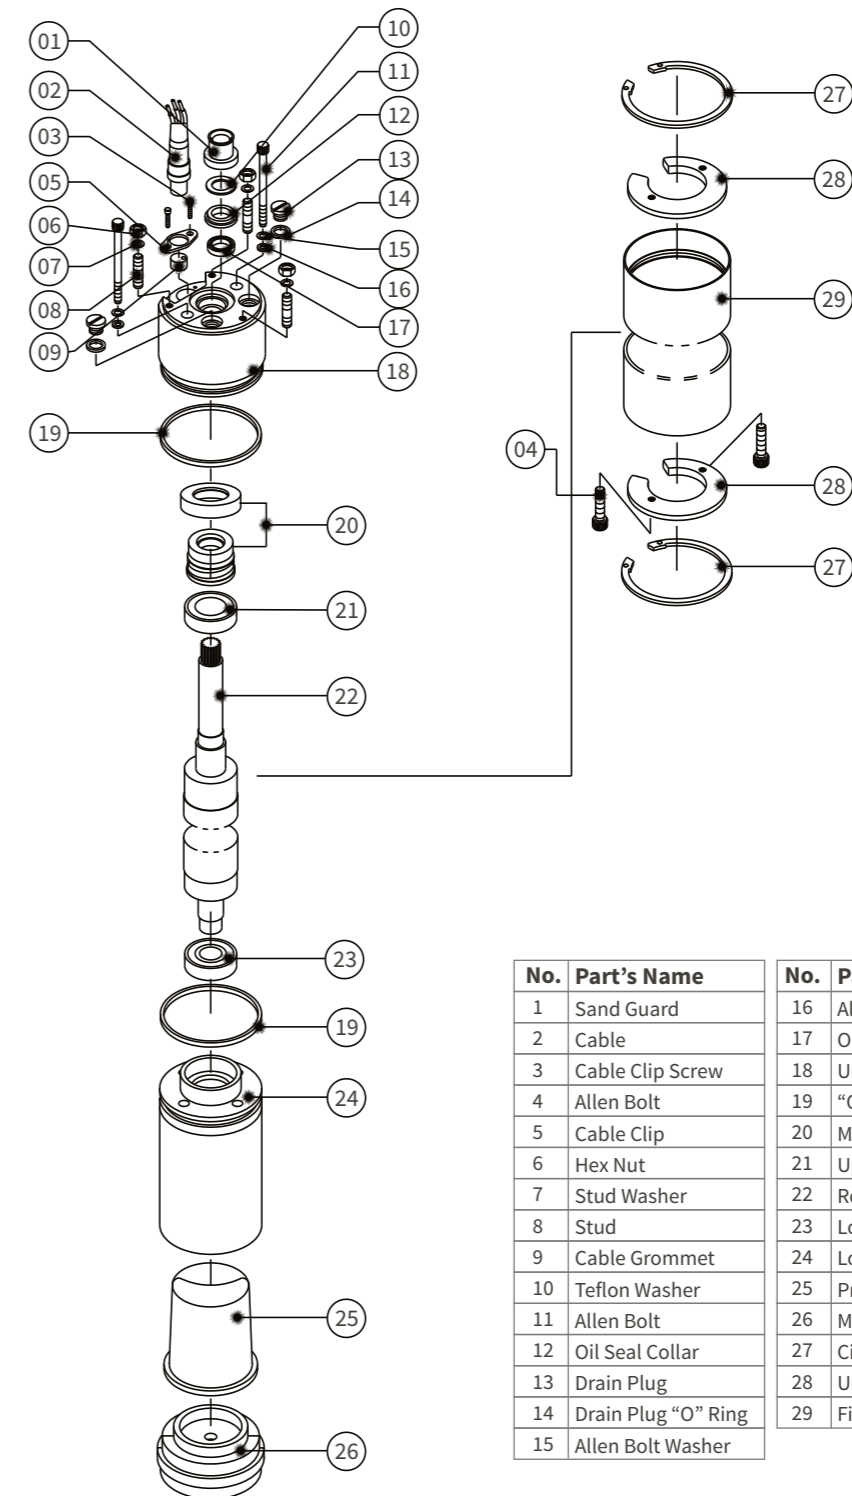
01
02
03
05
06
07
08
09
10
11
12
13
14
15
16
17
18
19
20
21
22
23
19
24
25
26
27
28
29
04
28
27

| No. | Part's Name |
|---|---|
| 1 | Sand Guard |
| 2 | Cable |
| 3 | Cable Clip Screw |
| 4 | Allen Bolt |
| 5 | Cable Clip |
| 6 | Hex Nut |
| 7 | Stud Washer |
| 8 | Stud |
| 9 | Cable Grommet |
| 10 | Teflon Washer |
| 11 | Allen Bolt |
| 12 | Oil Seal Collar |
| 13 | Drain Plug |
| 14 | Drain Plug "O" Ring |
| 15 | Allen Bolt Washer |

| No. | P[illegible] |
|---|---|
| 16 | Al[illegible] |
| 17 | O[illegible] |
| 18 | U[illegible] |
| 19 | "O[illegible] |
| 20 | M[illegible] |
| 21 | U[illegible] |
| 22 | Ro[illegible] |
| 23 | Lo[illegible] |
| 24 | Lo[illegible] |
| 25 | Pr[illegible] |
| 26 | M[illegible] |
| 27 | Ci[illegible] |
| 28 | U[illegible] |
| 29 | Fi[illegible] |